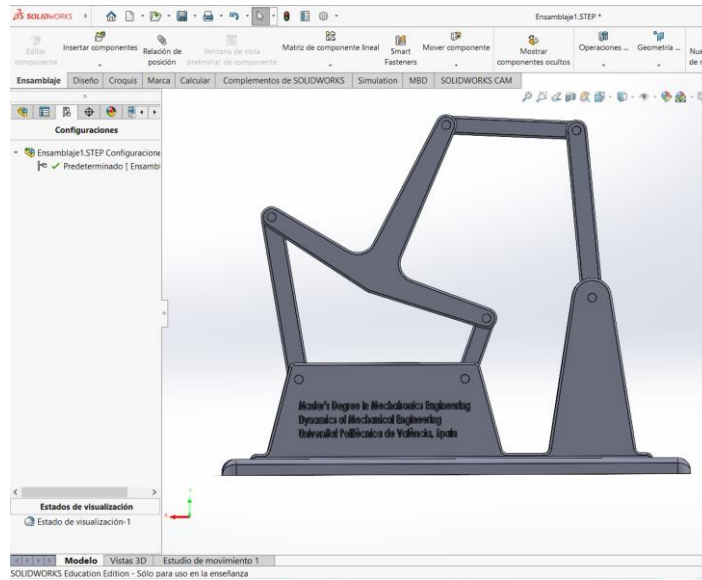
SOLIDWORKS

Ensamblaje1.STEP *

Editar componente
Insertar componentes
Relación de posición
Ventana de vista preliminar de componente
Matriz de componente lineal
Smart Fasteners
Mover componente
Mostrar componentes ocultos
Operaciones ...
Geometría ...
Nue de r

Ensamblaje
Diseño
Croquis
Marca
Calcular
Complementos de SOLIDWORKS
Simulation
MBD
SOLIDWORKS CAM

Configuraciones

Ensamblaje1.STEP Configuracione
Predeterminado [ Ensambl

Master's Degree in Mechatronics Engineering
Dynamics of Mechanical Engineering
Universitat Politècnica de València, Spain

Estados de visualización
Estado de visualización-1

Modelo
Vistas 3D
Estudio de movimiento 1

SOLIDWORKS Education Edition - Sólo para uso en la enseñanza